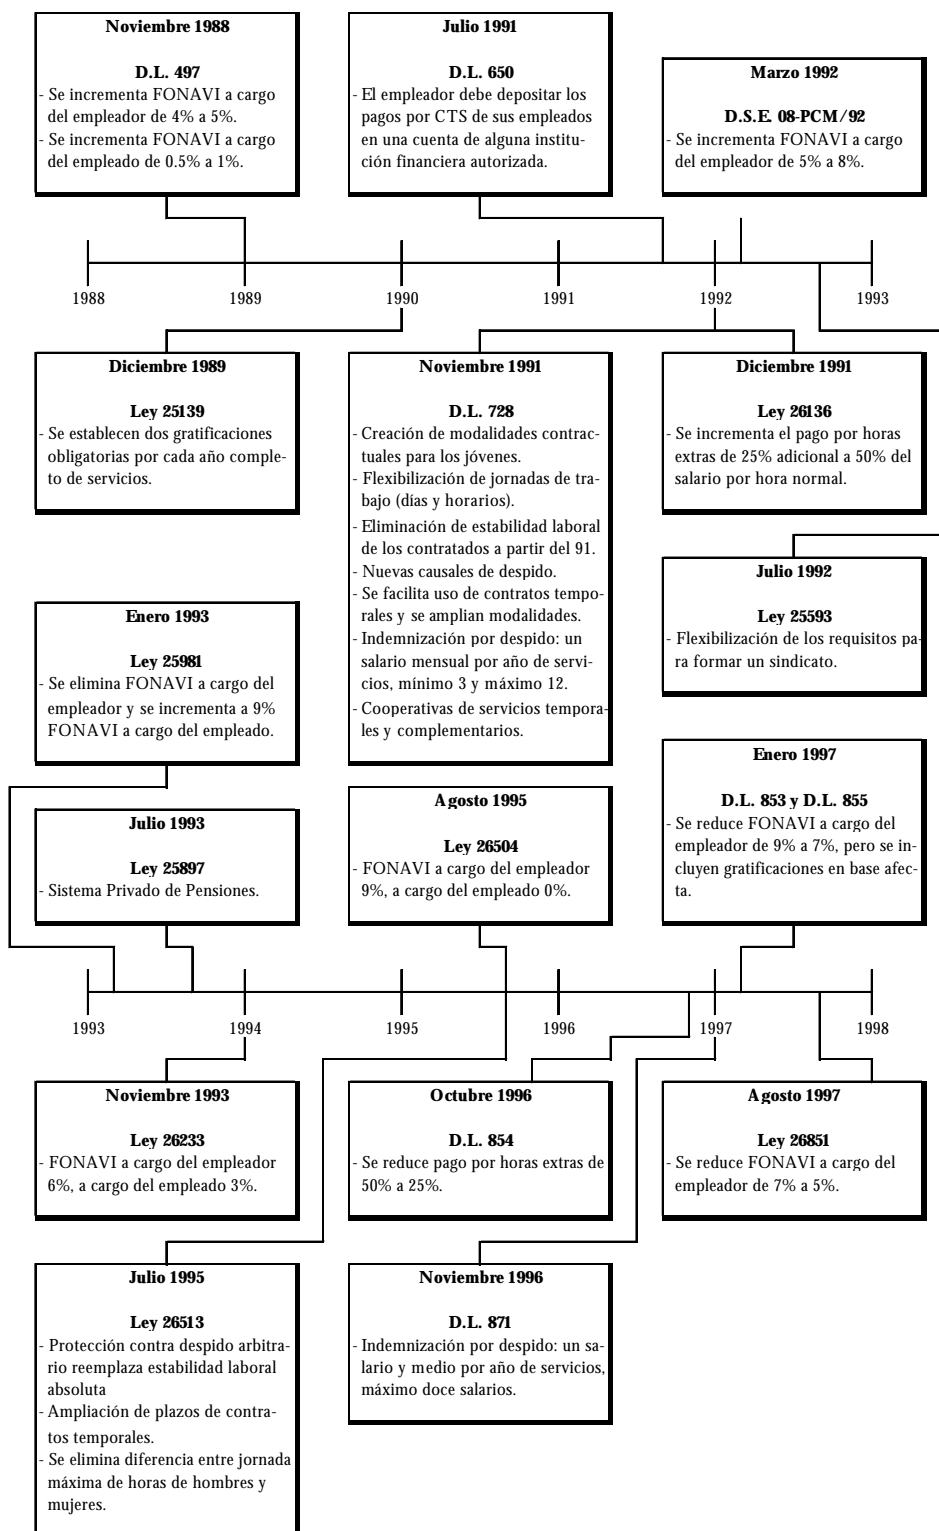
**Noviembre 1988**

**D.L. 497**
- Se incrementa FONAVI a cargo del empleador de 4% a 5%.
- Se incrementa FONAVI a cargo del empleado de 0.5% a 1%.

**Julio 1991**

**D.L. 650**
- El empleador debe depositar los pagos por CTS de sus empleados en una cuenta de alguna institución financiera autorizada.

**Marzo 1992**

**D.S.E. 08-PCM/92**
- Se incrementa FONAVI a cargo del empleador de 5% a 8%.

1988 1989 1990 1991 1992 1993

**Diciembre 1989**

**Ley 25139**
- Se establecen dos gratificaciones obligatorias por cada año completo de servicios.

**Noviembre 1991**

**D.L. 728**
- Creación de modalidades contractuales para los jóvenes.
- Flexibilización de jornadas de trabajo (días y horarios).
- Eliminación de estabilidad laboral de los contratados a partir del 91.
- Nuevas causales de despido.
- Se facilita uso de contratos temporales y se amplian modalidades.
- Indemnización por despido: un salario mensual por año de servicios, mínimo 3 y máximo 12.
- Cooperativas de servicios temporales y complementarios.

**Diciembre 1991**

**Ley 26136**
- Se incrementa el pago por horas extras de 25% adicional a 50% del salario por hora normal.

**Julio 1992**

**Ley 25593**
- Flexibilización de los requisitos para formar un sindicato.

**Enero 1993**

**Ley 25981**
- Se elimina FONAVI a cargo del empleador y se incrementa a 9% FONAVI a cargo del empleado.

**Julio 1993**

**Ley 25897**
- Sistema Privado de Pensiones.

**Agosto 1995**

**Ley 26504**
- FONAVI a cargo del empleador 9%, a cargo del empleado 0%.

**Enero 1997**

**D.L. 853 y D.L. 855**
- Se reduce FONAVI a cargo del empleador de 9% a 7%, pero se incluyen gratificaciones en base afecta.

1993 1994 1995 1996 1997 1998

**Noviembre 1993**

**Ley 26233**
- FONAVI a cargo del empleador 6%, a cargo del empleado 3%.

**Octubre 1996**

**D.L. 854**
- Se reduce pago por horas extras de 50% a 25%.

**Agosto 1997**

**Ley 26851**
- Se reduce FONAVI a cargo del empleador de 7% a 5%.

**Julio 1995**

**Ley 26513**
- Protección contra despido arbitrario reemplaza estabilidad laboral absoluta
- Ampliación de plazos de contratos temporales.
- Se elimina diferencia entre jornada máxima de horas de hombres y mujeres.

**Noviembre 1996**

**D.L. 871**
- Indemnización por despido: un salario y medio por año de servicios, máximo doce salarios.